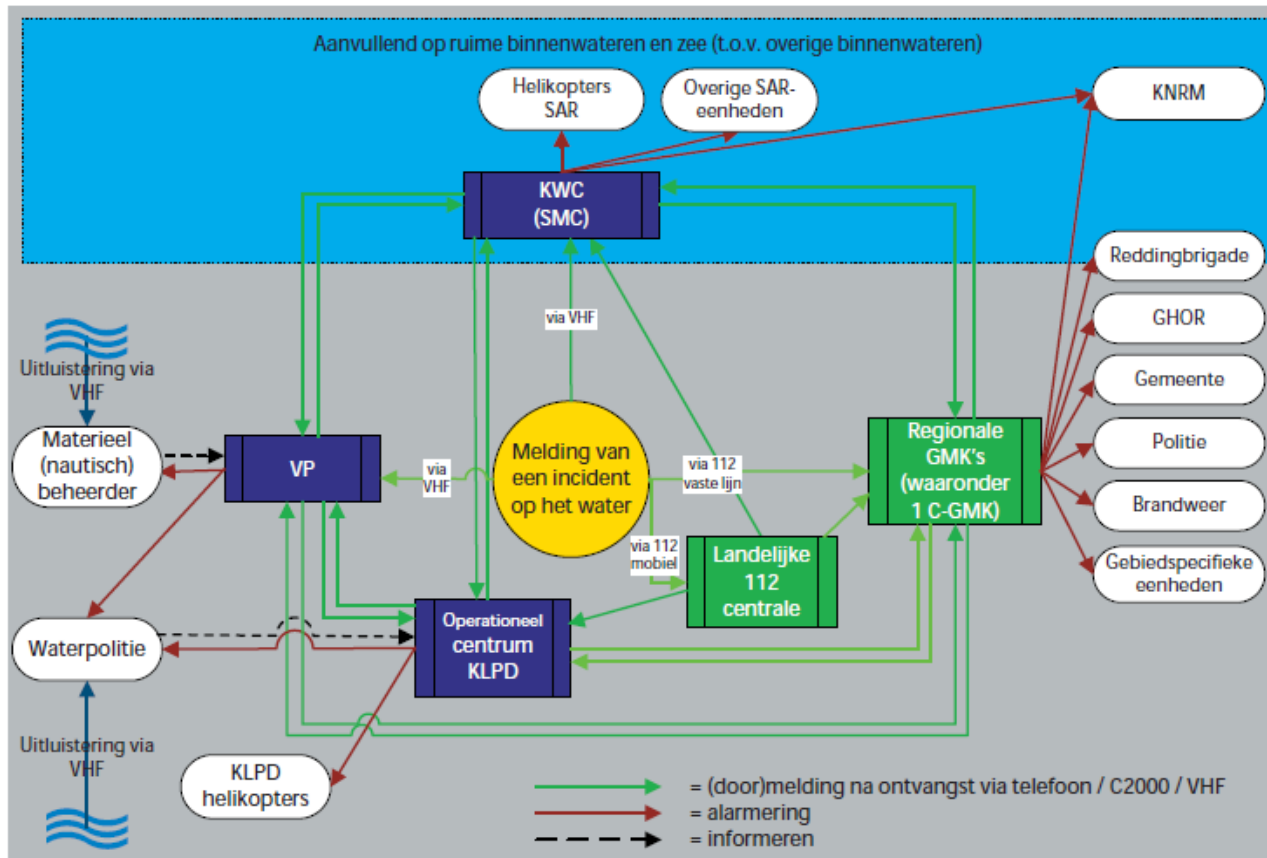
Aanvullend op ruime binnenwateren en zee (t.o.v. overige binnenwateren)

Helikopters SAR

Overige SAR-eenheden

KNRM

KWC (SMC)

Reddingbrigade

GHOR

Gemeente

Politie

Brandweer

Gebiedspecifieke eenheden

via VHF

Uitluistering via VHF

Materieel (nautisch) beheerder

VP

via VHF

Melding van een incident op het water

via 112 vaste lijn

Regionale GMK's (waaronder 1 C-GMK)

via 112 mobiel

Landelijke 112 centrale

Waterpolitie

Operationeel centrum KLPD

Uitluistering via VHF

KLPD helikopters

= (door)melding na ontvangst via telefoon / C2000 / VHF
= alarmering
= informeren